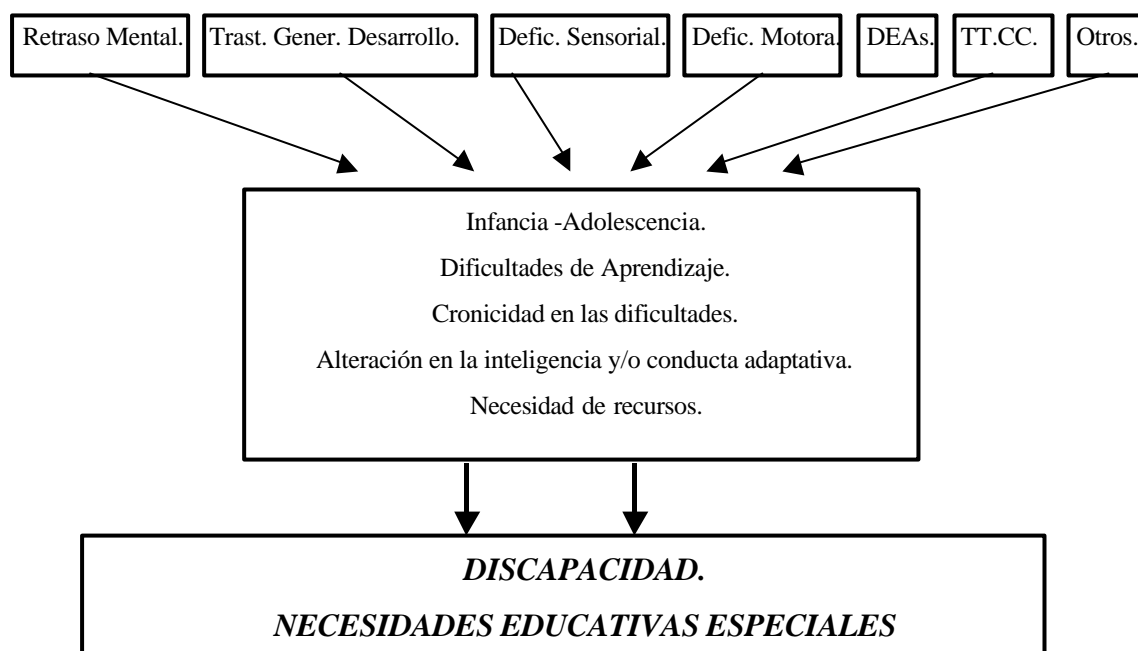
Retraso Mental.

Trast. Gener. Desarrollo.

Defic. Sensorial.

Defic. Motora.

DEAs.

TT.CC.

Otros.

Infancia -Adolescencia.

Dificultades de Aprendizaje.

Cronicidad en las dificultades.

Alteración en la inteligencia y/o conducta adaptativa.

Necesidad de recursos.

DISCAPACIDAD.

NECESIDADES EDUCATIVAS ESPECIALES